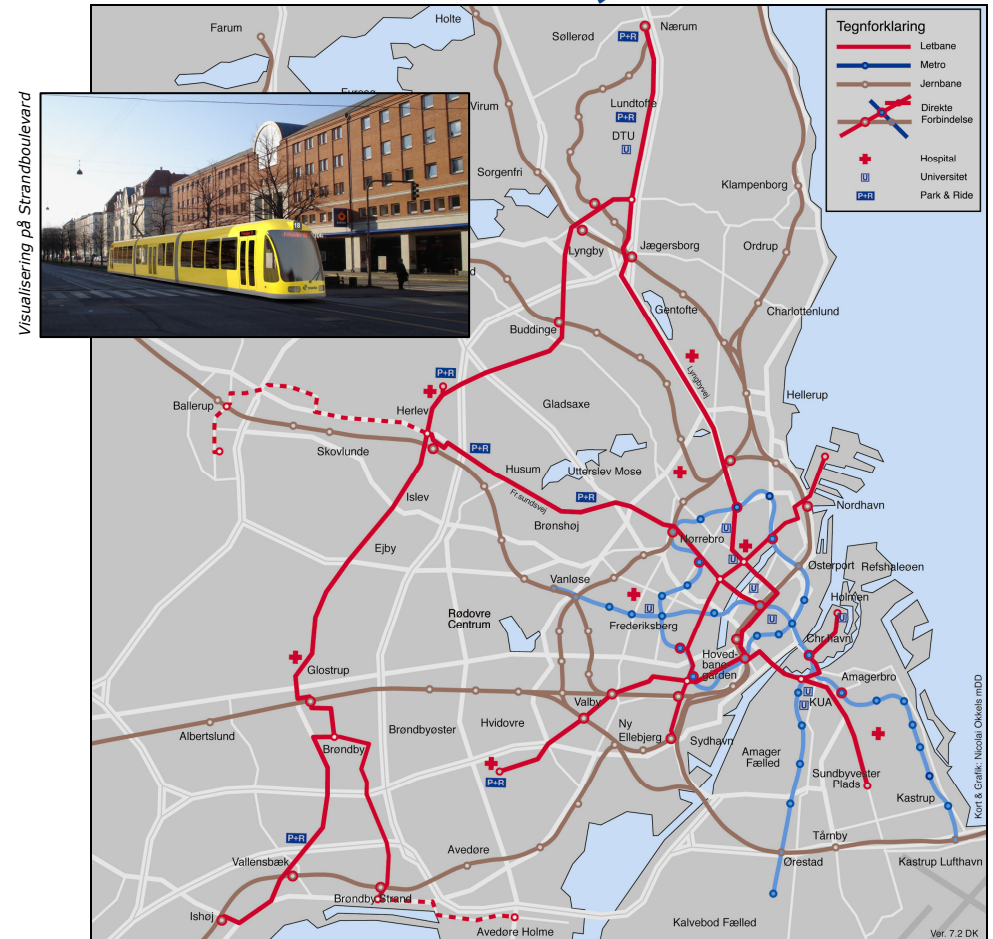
Visualisering på Strandboulevard

Tegnforklaring
Letbane
Metro
Jernbane
Direkte Forbindelse
Hospital
Universitet
Park & Ride

Farum
Holte
Søllerød
Nærum
P+R
Virum
Lundtofte
P+R
DTU
U
Sorgenfri
Klampenborg
Lyngby
Jægersborg
Ordrup
Gentofte
Charlottenlund
Buddinge
Lyngbyvej
Hellerup
P+R
Ballerup
Herlev
Gladsaxe
Skovlunde
P+R
Husum
Utterslev Mose
Fr.sundsvej
P+R
Islev
Brønshøj
Nordhavn
Nørrebro
U
Ejby
U
Østerport
Refshaleøen
Vanløse
U
Holmen
Rødovre Centrum
Frederiksberg
U
Chr.havn
Hoved-banegården
Amagerbro
Glostrup
KUA
U
Albertslund
Brøndbyøster
Hvidovre
Valby
Ny Ellebjerg
Sydhavn
Brøndby
Amager Fælled
Sundbyvester Plads
Kastrup
P+R
Tårnby
P+R
Avedøre
Vallensbæk
Ørestad
Kastrup Lufthavn
Brøndby Strand
Ishøj
Avedøre Holme
Kalvebod Fælled
Kort & Grafik: Nicolai Okkels mDD
Ver. 7.2 DK